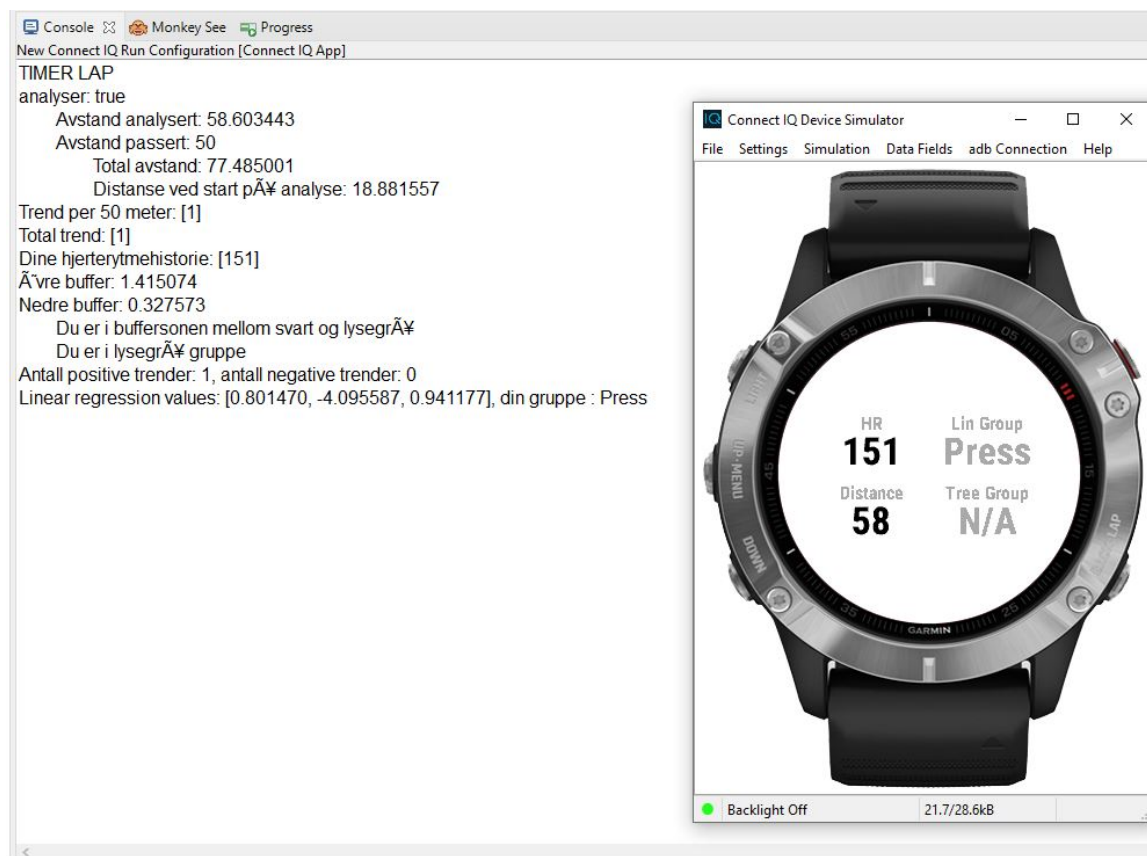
Console ☒ Monkey See Progress
New Connect IQ Run Configuration [Connect IQ App]
TIMER LAP
analyser: true
Avstand analysert: 58.603443
Avstand passert: 50
Total avstand: 77.485001
Distanse ved start pÃ¥ analyse: 18.881557
Trend per 50 meter: [1]
Total trend: [1]
Dine hjerterytmehistorie: [151]
Ã˜vre buffer: 1.415074
Nedre buffer: 0.327573
Du er i buffersonen mellom svart og lysegrÃ¥
Du er i lysegrÃ¥ gruppe
Antall positive trender: 1, antall negative trender: 0
Linear regression values: [0.801470, -4.095587, 0.941177], din gruppe : Press

Connect IQ Device Simulator
File Settings Simulation Data Fields adb Connection Help

55 05 LIGHT UP·MENU 45 DOWN 35 GARMIN 25 15 LAP

HR
151
Lin Group
Press
Distance
58
Tree Group
N/A

Backlight Off 21.7/28.6kB